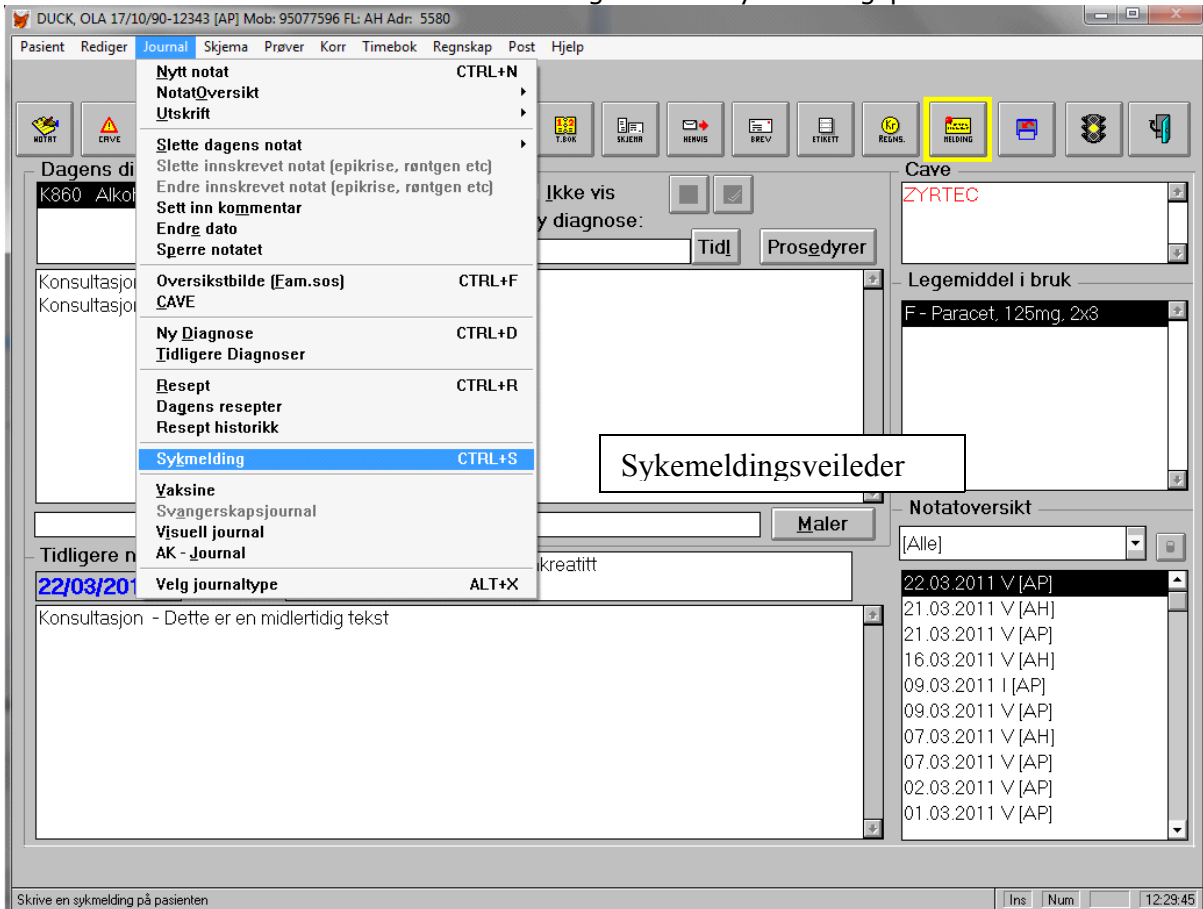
DUCK, OLA 17/10/90-12343 [AP] Mob: 95077596 FL: AH Adr: 5580

Pasient Rediger Journal Skjema Prøver Korr Timebok Regnskap Post Hjelp

Nytt notat CTRL+N
NotatOversikt
Utskrift
Slette dagens notat
Slette innskrevet notat (epikrise, røntgen etc)
Endre innskrevet notat (epikrise, røntgen etc)
Sett inn kommentar
Endre dato
Sperre notatet
Oversiktsbilde (Fam.sos) CTRL+F
CAVE
Ny Diagnose CTRL+D
Tidligere Diagnoser
Resept CTRL+R
Dagens resepter
Resept historikk
Sykmelding CTRL+S
Vaksine
Svangerskapsjournal
Visuell journal
AK - Journal
Velg journaltype ALT+X

NOTAT CAVE T.BOK SKJEMA HENVIS BREV ETIKETT REGNS. MELDING

Dagens di
K860 Alkoh
Ikke vis
y diagnose:
Tidl Prosedyrer
Konsultasjon
Konsultasjon
Sykemeldingsveileder
Maler
Tidligere n
22/03/201
kreatitt
Konsultasjon - Dette er en midlertidig tekst

Cave
ZYRTEC
Legemiddel i bruk
F - Paracet, 125mg, 2x3
Notatoversikt
[Alle]
22.03.2011 V [AP]
21.03.2011 V [AH]
21.03.2011 V [AP]
16.03.2011 V [AH]
09.03.2011 I [AP]
09.03.2011 V [AP]
07.03.2011 V [AH]
07.03.2011 V [AP]
02.03.2011 V [AP]
01.03.2011 V [AP]

Skrive en sykmelding på pasienten Ins Num 12:29:45